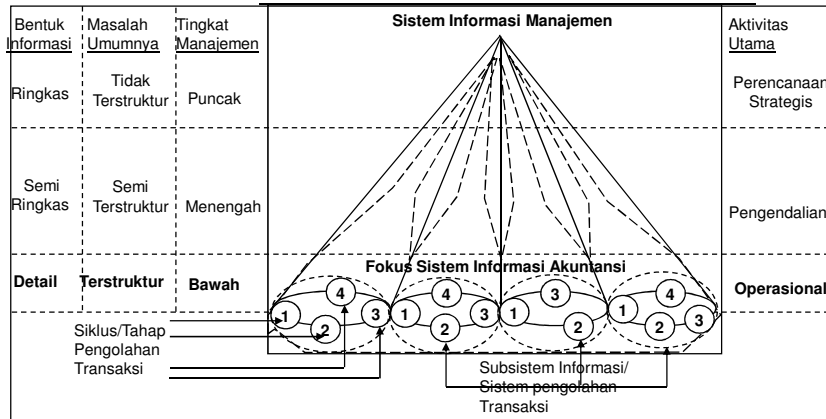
Bentuk Informasi | Masalah Umumnya | Tingkat Manajemen | Sistem Informasi Manajemen | Aktivitas Utama

Ringkas | Tidak Terstruktur | Puncak | Perencanaar Strategis

Semi Ringkas | Semi Terstruktur | Menengah | Pengendalian

Detail | Terstruktur | Bawah | Fokus Sistem Informasi Akuntansi | Operasional

1 4 2 3 | 1 4 2 3 | 1 3 2 | 1 4 2 3

Siklus/Tahap Pengolahan Transaksi

Subsistem Informasi/ Sistem pengolahan Transaksi